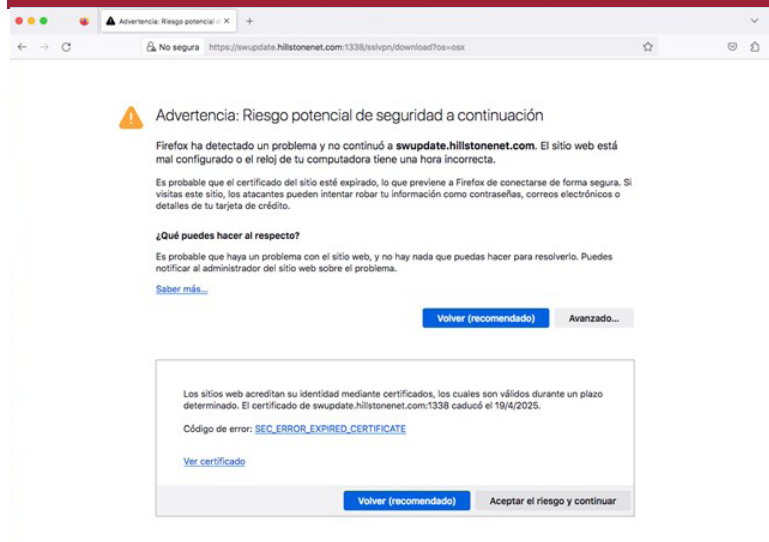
Advertencia: Riesgo potencial d ×

No segura https://swupdate.hillstonenet.com:1338/sslvpn/download?os=osx

Advertencia: Riesgo potencial de seguridad a continuación

Firefox ha detectado un problema y no continuó a **swupdate.hillstonenet.com**. El sitio web está mal configurado o el reloj de tu computadora tiene una hora incorrecta.

Es probable que el certificado del sitio esté expirado, lo que previene a Firefox de conectarse de forma segura. Si visitas este sitio, los atacantes pueden intentar robar tu información como contraseñas, correos electrónicos o detalles de tu tarjeta de crédito.

**¿Qué puedes hacer al respecto?**

Es probable que haya un problema con el sitio web, y no hay nada que puedas hacer para resolverlo. Puedes notificar al administrador del sitio web sobre el problema.

Saber más...

Volver (recomendado) Avanzado...

Los sitios web acreditan su identidad mediante certificados, los cuales son válidos durante un plazo determinado. El certificado de swupdate.hillstonenet.com:1338 caducó el 19/4/2025.

Código de error: SEC_ERROR_EXPIRED_CERTIFICATE

Ver certificado

Volver (recomendado) Aceptar el riesgo y continuar